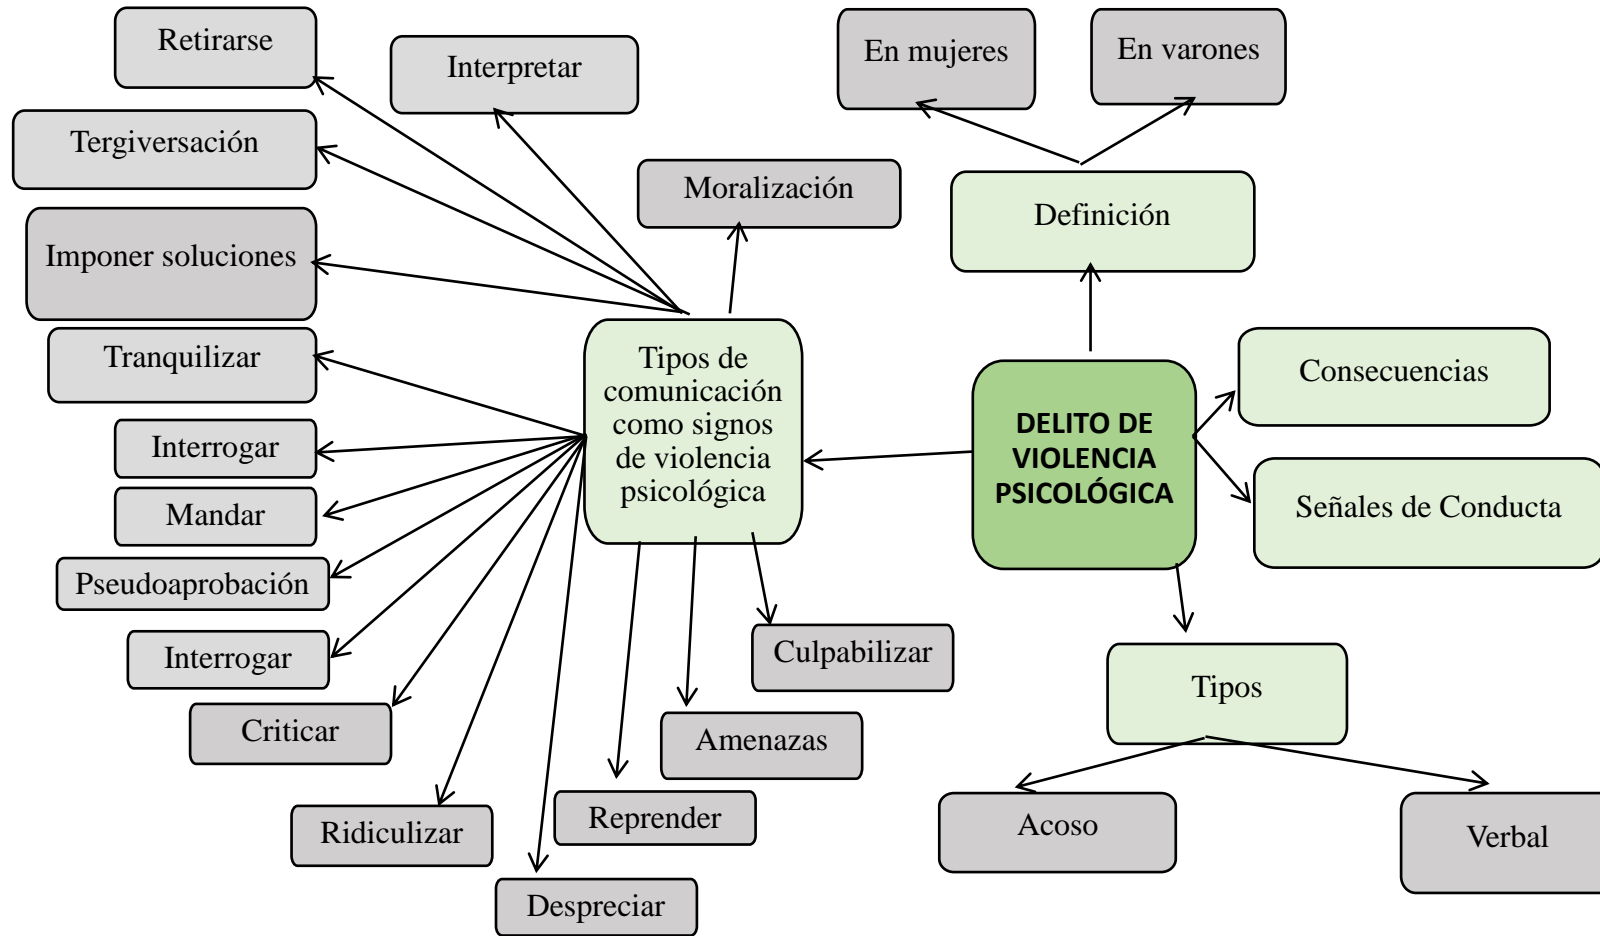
DELITO DE VIOLENCIA PSICOLÓGICA

Definición

En mujeres

En varones

Consecuencias

Señales de Conducta

Tipos

Acoso

Verbal

Tipos de comunicación como signos de violencia psicológica

Retirarse

Interpretar

Tergiversación

Moralización

Imponer soluciones

Tranquilizar

Interrogar

Mandar

Pseudoaprobación

Interrogar

Criticar

Ridiculizar

Despreciar

Reprender

Amenazas

Culpabilizar